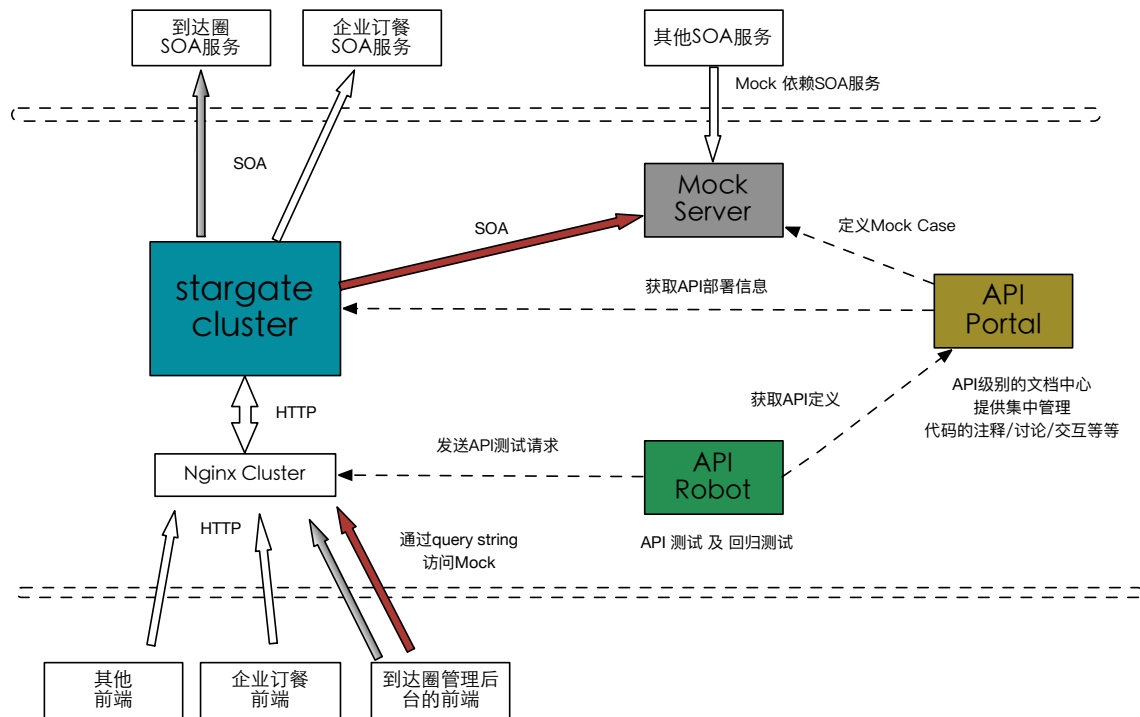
到达圈
SOA服务

企业订餐
SOA服务

其他SOA服务

Mock 依赖SOA服务

SOA

Mock
Server

SOA

定义Mock Case

stargate
cluster

获取API部署信息

API
Portal

API级别的文档中心
提供集中管理
代码的注释/讨论/交互等等

获取API定义

HTTP

发送API测试请求

Nginx Cluster

API
Robot

HTTP

通过query string
访问Mock

API 测试 及 回归测试

其他
前端

企业订餐
前端

到达圈管理后
台的前端